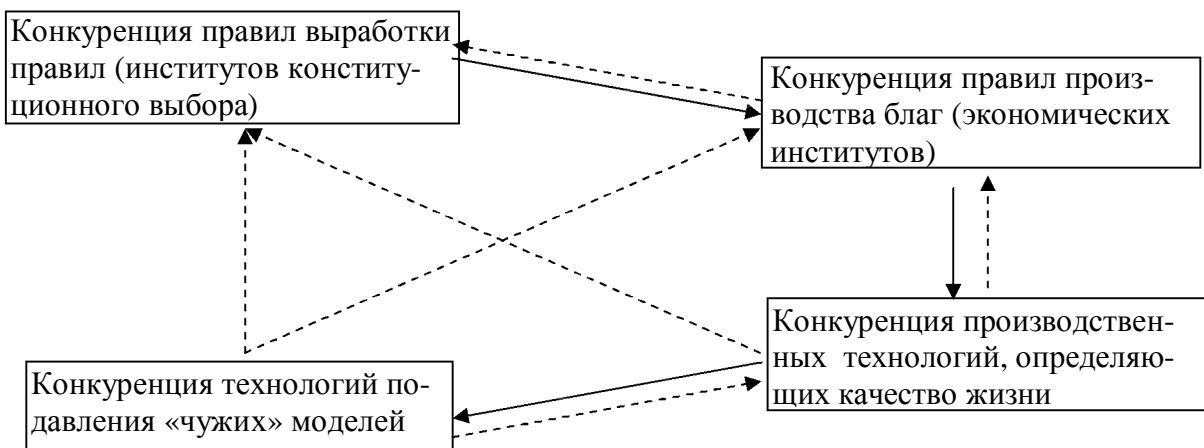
Конкуренция правил выработки правил (институтов конституционного выбора)

Конкуренция правил производства благ (экономических институтов)

Конкуренция производственных технологий, определяющих качество жизни

Конкуренция технологий подавления «чужих» моделей